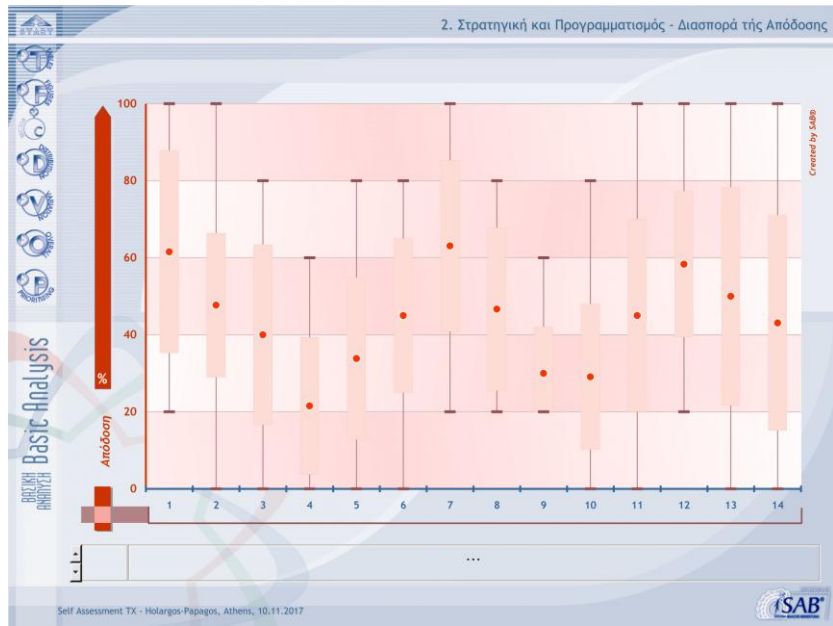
START

2. Στρατηγική και Προγραμματισμός - Διασπορά τής Απόδοσης

Basic Analysis

ΒΑΣΙΚΗ ΑΝΑΛΥΣΗ

%

Απόδοση

Created by SAB®

100
80
60
40
20
0

1 2 3 4 5 6 7 8 9 10 11 12 13 14

...

Self Assessment TX - Holargos-Papagos, Athens, 10.11.2017

SAB®